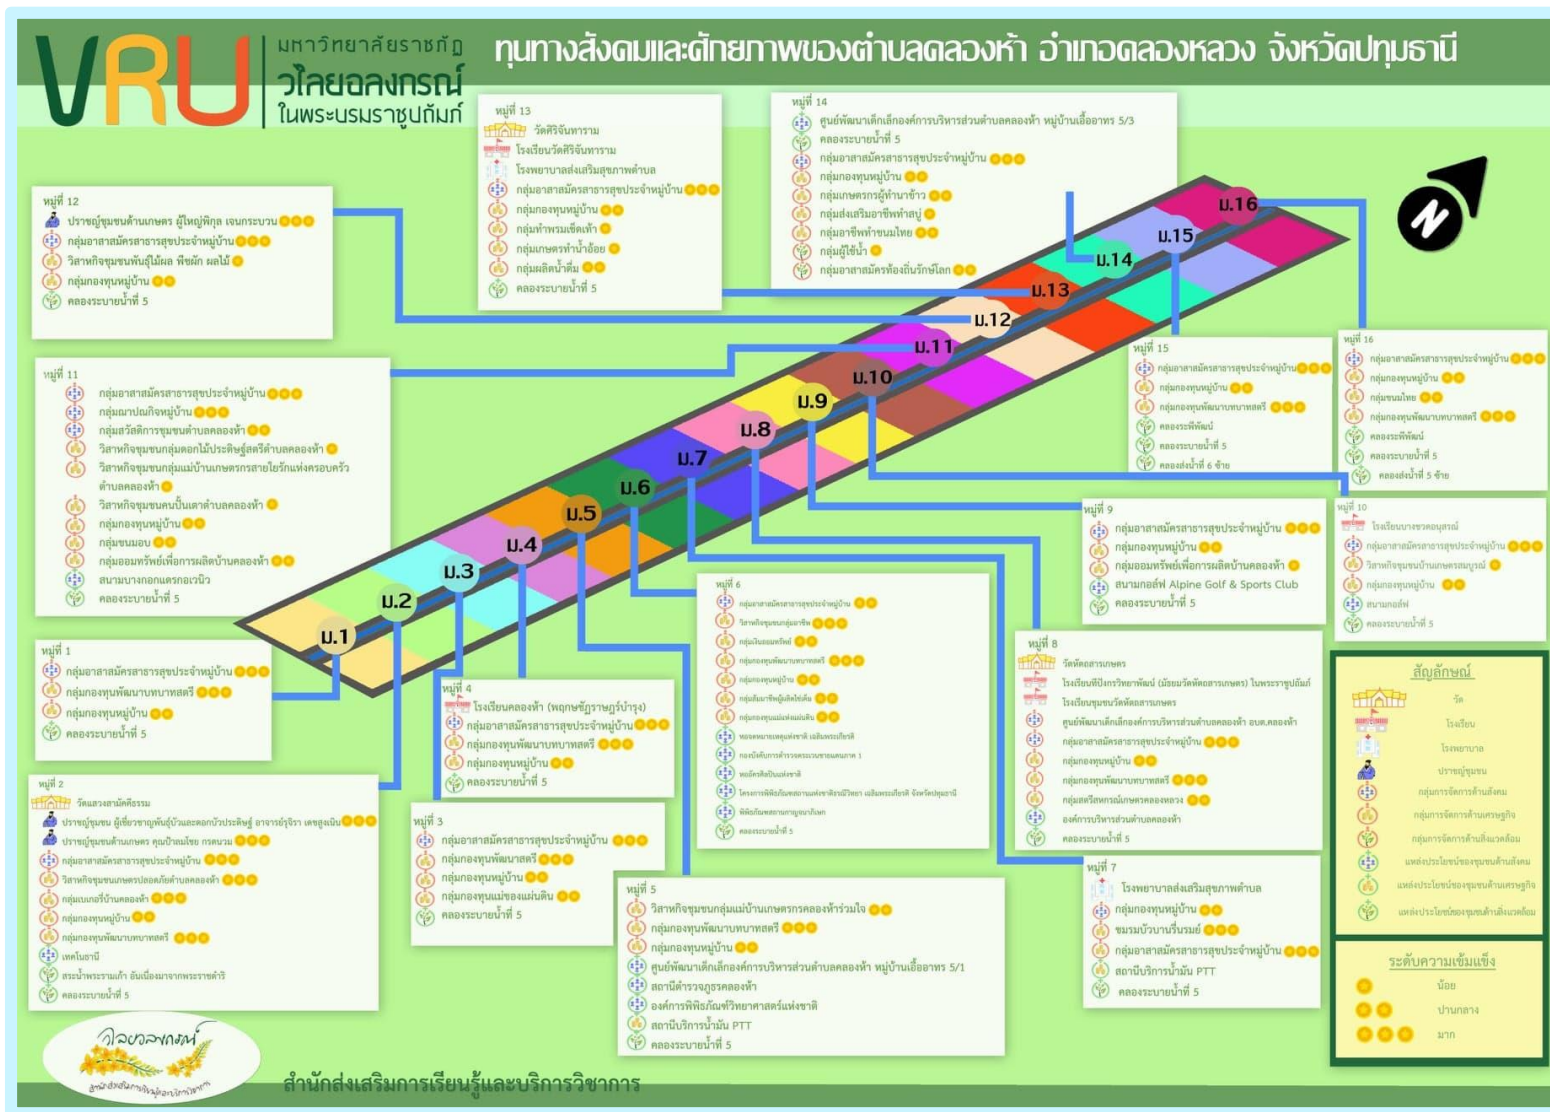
VRU มหาวิทยาลัยราชภัฏวไลยอลงกรณ์ ในพระบรมราชูปถัมภ์

ทุนทางสังคมและศักยภาพของตำบลคลองห้า อำเภอคลองหลวง จังหวัดปทุมธานี

หมู่ที่ 12
ปราชญ์ชุมชนด้านเกษตร ผู้ใหญ่พิกุล เจนกระบวน
กลุ่มอาสาสมัครสาธารณสุขประจำหมู่บ้าน
วิสาหกิจชุมชนพันธุ์ไม้ผล พืชผัก ผลไม้
กลุ่มกองทุนหมู่บ้าน
คลองระบายน้ำที่ 5

หมู่ที่ 13
วัดศิริจันทาราม
โรงเรียนวัดศิริจันทาราม
โรงพยาบาลส่งเสริมสุขภาพตำบล
กลุ่มอาสาสมัครสาธารณสุขประจำหมู่บ้าน
กลุ่มกองทุนหมู่บ้าน
กลุ่มทำพรมเช็ดเท้า
กลุ่มเกษตรทำน้ำอ้อย
กลุ่มผลิตน้ำดื่ม
คลองระบายน้ำที่ 5

หมู่ที่ 14
ศูนย์พัฒนาเด็กเล็กองค์การบริหารส่วนตำบลคลองห้า หมู่บ้านเอื้ออาทร 5/3
คลองระบายน้ำที่ 5
กลุ่มอาสาสมัครสาธารณสุขประจำหมู่บ้าน
กลุ่มกองทุนหมู่บ้าน
กลุ่มเกษตรกรผู้ทำนาข้าว
กลุ่มส่งเสริมอาชีพทำสบู่
กลุ่มอาชีพทำขนมไทย
กลุ่มผู้ใช้น้ำ
กลุ่มอาสาสมัครท้องถิ่นรักษ์โลก

หมู่ที่ 11
กลุ่มอาสาสมัครสาธารณสุขประจำหมู่บ้าน
กลุ่มฌาปนกิจหมู่บ้าน
กลุ่มสวัสดิการชุมชนตำบลคลองห้า
วิสาหกิจชุมชนกลุ่มดอกไม้ประดิษฐ์สตรีตำบลคลองห้า
วิสาหกิจชุมชนกลุ่มแม่บ้านเกษตรกรสายใยรักแห่งครอบครัวตำบลคลองห้า
วิสาหกิจชุมชนคนปั้นเตาตำบลคลองห้า
กลุ่มกองทุนหมู่บ้าน
กลุ่มขนมอบ
กลุ่มออมทรัพย์เพื่อการผลิตบ้านคลองห้า
สนามบางกอกแดรกอนเวิว
คลองระบายน้ำที่ 5

ม.1 ม.2 ม.3 ม.4 ม.5 ม.6 ม.7 ม.8 ม.9 ม.10 ม.11 ม.12 ม.13 ม.14 ม.15 ม.16

N

หมู่ที่ 15
กลุ่มอาสาสมัครสาธารณสุขประจำหมู่บ้าน
กลุ่มกองทุนหมู่บ้าน
กลุ่มกองทุนพัฒนาบทบาทสตรี
คลองระพีพัฒน์
คลองระบายน้ำที่ 5
คลองส่งน้ำที่ 6 ซ้าย

หมู่ที่ 16
กลุ่มอาสาสมัครสาธารณสุขประจำหมู่บ้าน
กลุ่มกองทุนหมู่บ้าน
กลุ่มขนมไทย
กลุ่มกองทุนพัฒนาบทบาทสตรี
คลองระพีพัฒน์
คลองระบายน้ำที่ 5
คลองส่งน้ำที่ 5 ซ้าย

หมู่ที่ 1
กลุ่มอาสาสมัครสาธารณสุขประจำหมู่บ้าน
กลุ่มกองทุนพัฒนาบทบาทสตรี
กลุ่มกองทุนหมู่บ้าน
คลองระบายน้ำที่ 5

หมู่ที่ 4
โรงเรียนคลองห้า (พฤกษชัฏราษฎร์บำรุง)
กลุ่มอาสาสมัครสาธารณสุขประจำหมู่บ้าน
กลุ่มกองทุนพัฒนาบทบาทสตรี
กลุ่มกองทุนหมู่บ้าน
คลองระบายน้ำที่ 5

หมู่ที่ 6
กลุ่มอาสาสมัครสาธารณสุขประจำหมู่บ้าน
วิสาหกิจชุมชนกลุ่มอาชีพ
กลุ่มเงินออมทรัพย์
กลุ่มกองทุนพัฒนาบทบาทสตรี
กลุ่มกองทุนหมู่บ้าน
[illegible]
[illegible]
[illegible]
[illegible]
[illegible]
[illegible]
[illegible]
คลองระบายน้ำที่ 5

หมู่ที่ 9
กลุ่มอาสาสมัครสาธารณสุขประจำหมู่บ้าน
กลุ่มกองทุนหมู่บ้าน
กลุ่มออมทรัพย์เพื่อการผลิตบ้านคลองห้า
สนามกอล์ฟ Alpine Golf & Sports Club
คลองระบายน้ำที่ 5

หมู่ที่ 10
โรงเรียนบางชวดอนุสรณ์
กลุ่มอาสาสมัครสาธารณสุขประจำหมู่บ้าน
วิสาหกิจชุมชนบ้านเกษตรสมบูรณ์
กลุ่มกองทุนหมู่บ้าน
สนามกอล์ฟ
คลองระบายน้ำที่ 5

หมู่ที่ 8
วัดคิดสารเกษตร
โรงเรียนปิปกรวิทยาพัฒน์ (มัธยมวัดคิดสารเกษตร) ในพระราชูปถัมภ์
โรงเรียนชุมชนวัดคิดสารเกษตร
ศูนย์พัฒนาเด็กเล็กองค์การบริหารส่วนตำบลคลองห้า อบต.คลองห้า
กลุ่มอาสาสมัครสาธารณสุขประจำหมู่บ้าน
กลุ่มกองทุนหมู่บ้าน
กลุ่มกองทุนพัฒนาบทบาทสตรี
กลุ่มสหวิสหกรณ์เกษตรคลองหลวง
องค์การบริหารส่วนตำบลคลองห้า
คลองระบายน้ำที่ 5

สัญลักษณ์
วัด
โรงเรียน
โรงพยาบาล
ปราชญ์ชุมชน
กลุ่มการจัดการด้านสังคม
กลุ่มการจัดการด้านเศรษฐกิจ
กลุ่มการจัดการด้านสิ่งแวดล้อม
แหล่งประโยชน์ของชุมชนด้านสังคม
แหล่งประโยชน์ของชุมชนด้านเศรษฐกิจ
แหล่งประโยชน์ของชุมชนด้านสิ่งแวดล้อม

ระดับความเข้มแข็ง
น้อย
ปานกลาง
มาก

หมู่ที่ 2
วัดแสวงสามัคคีธรรม
ปราชญ์ชุมชน ผู้เชี่ยวชาญพันธุ์บัวและดอกบัวประดิษฐ์ อาจารย์จุรีรา เตชะธุลนิน
ปราชญ์ชุมชนด้านเกษตร คุณป้าสมโชย กรดนวม
กลุ่มอาสาสมัครสาธารณสุขประจำหมู่บ้าน
วิสาหกิจชุมชนเกษตรปลอดภัยตำบลคลองห้า
กลุ่มเบเกอรี่บ้านคลองห้า
กลุ่มกองทุนหมู่บ้าน
กลุ่มกองทุนพัฒนาบทบาทสตรี
เทคโนธานี
สระน้ำพระราชทาน อันเนื่องมาจากพระราชดำริ
คลองระบายน้ำที่ 5

หมู่ที่ 3
กลุ่มอาสาสมัครสาธารณสุขประจำหมู่บ้าน
กลุ่มกองทุนพัฒนาสตรี
กลุ่มกองทุนหมู่บ้าน
กลุ่มกองทุนแม่ของแผ่นดิน
คลองระบายน้ำที่ 5

หมู่ที่ 5
วิสาหกิจชุมชนกลุ่มแม่บ้านเกษตรกรคลองห้าร่วมใจ
กลุ่มกองทุนพัฒนาบทบาทสตรี
กลุ่มกองทุนหมู่บ้าน
ศูนย์พัฒนาเด็กเล็กองค์การบริหารส่วนตำบลคลองห้า หมู่บ้านเอื้ออาทร 5/1
สถานีตำรวจภูธรคลองห้า
องค์การพิพิธภัณฑ์วิทยาศาสตร์แห่งชาติ
สถานีบริการน้ำมัน PTT
คลองระบายน้ำที่ 5

หมู่ที่ 7
โรงพยาบาลส่งเสริมสุขภาพตำบล
กลุ่มกองทุนหมู่บ้าน
ชมรมบัวบานชื่นรมย์
กลุ่มอาสาสมัครสาธารณสุขประจำหมู่บ้าน
สถานีบริการน้ำมัน PTT
คลองระบายน้ำที่ 5

วไลยอลงกรณ์
สำนักส่งเสริมการเรียนรู้และบริการวิชาการ

สำนักส่งเสริมการเรียนรู้และบริการวิชาการ